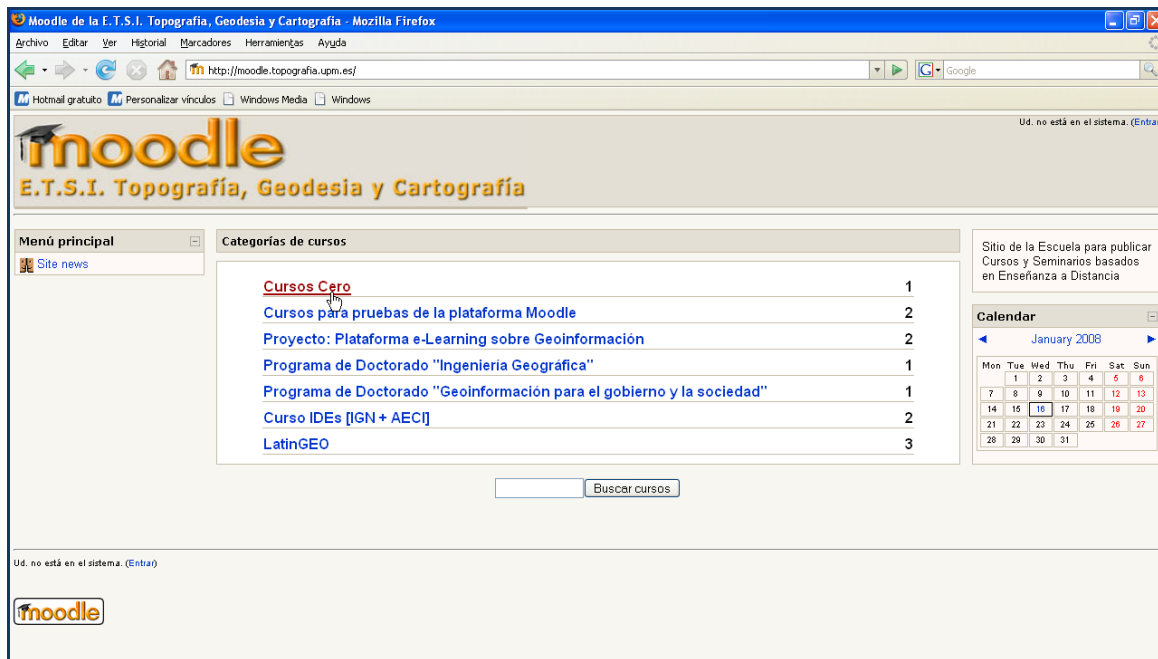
Moodle de la E.T.S.I. Topografia, Geodesia y Cartografia - Mozilla Firefox

Archivo Editar Ver Historial Marcadores Herramientas Ayuda

http://moodle.topografia.upm.es/

Google

Hotmail gratuito Personalizar vínculos Windows Media Windows

Ud. no está en el sistema. (Entrar

moodle
E.T.S.I. Topografía, Geodesia y Cartografía

Menú principal

Site news

Categorías de cursos

| | |
|---|---|
| Cursos Cero | 1 |
| Cursos para pruebas de la plataforma Moodle | 2 |
| Proyecto: Plataforma e-Learning sobre Geoinformación | 2 |
| Programa de Doctorado "Ingeniería Geográfica" | 1 |
| Programa de Doctorado "Geoinformación para el gobierno y la sociedad" | 1 |
| Curso IDEs [IGN + AECI] | 2 |
| LatinGEO | 3 |

Buscar cursos

Sitio de la Escuela para publicar Cursos y Seminarios basados en Enseñanza a Distancia

Calendar

January 2008

| Mon | Tue | Wed | Thu | Fri | Sat | Sun |
|---|---|---|---|---|---|---|
| | 1 | 2 | 3 | 4 | 5 | 6 |
| 7 | 8 | 9 | 10 | 11 | 12 | 13 |
| 14 | 15 | 16 | 17 | 18 | 19 | 20 |
| 21 | 22 | 23 | 24 | 25 | 26 | 27 |
| 28 | 29 | 30 | 31 | | | |

Ud. no está en el sistema. (Entrar)

moodle